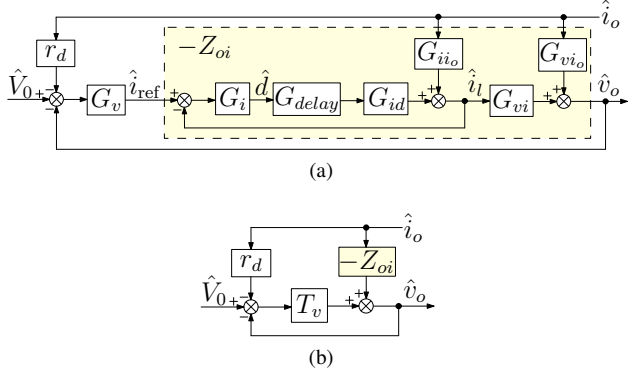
$\hat{i}_o$

$r_d$

$-Z_{oi}$

$G_{ii_o}$

$G_{vi_o}$

$\hat{V}_0$ + − $G_v$ $\hat{i}_{\text{ref}}$ + − $G_i$ $\hat{d}$ $G_{delay}$ $G_{id}$ + + $\hat{i}_l$ $G_{vi}$ + + $\hat{v}_o$

(a)

$\hat{i}_o$

$r_d$

$-Z_{oi}$

$\hat{V}_0$ + − $T_v$ + + $\hat{v}_o$

(b)